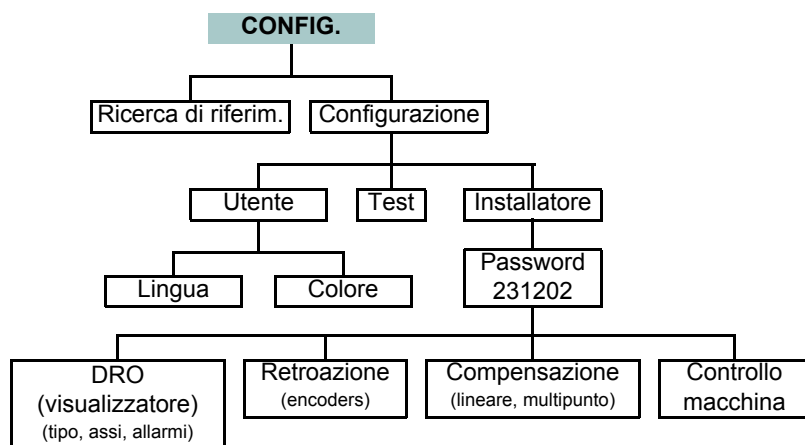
CONFIG.

Ricerca di riferim.

Configurazione

Utente

Test

Installatore

Lingua

Colore

Password 231202

DRO (visualizzatore) (tipo, assi, allarmi)

Retroazione (encoders)

Compensazione (lineare, multipunto)

Controllo macchina